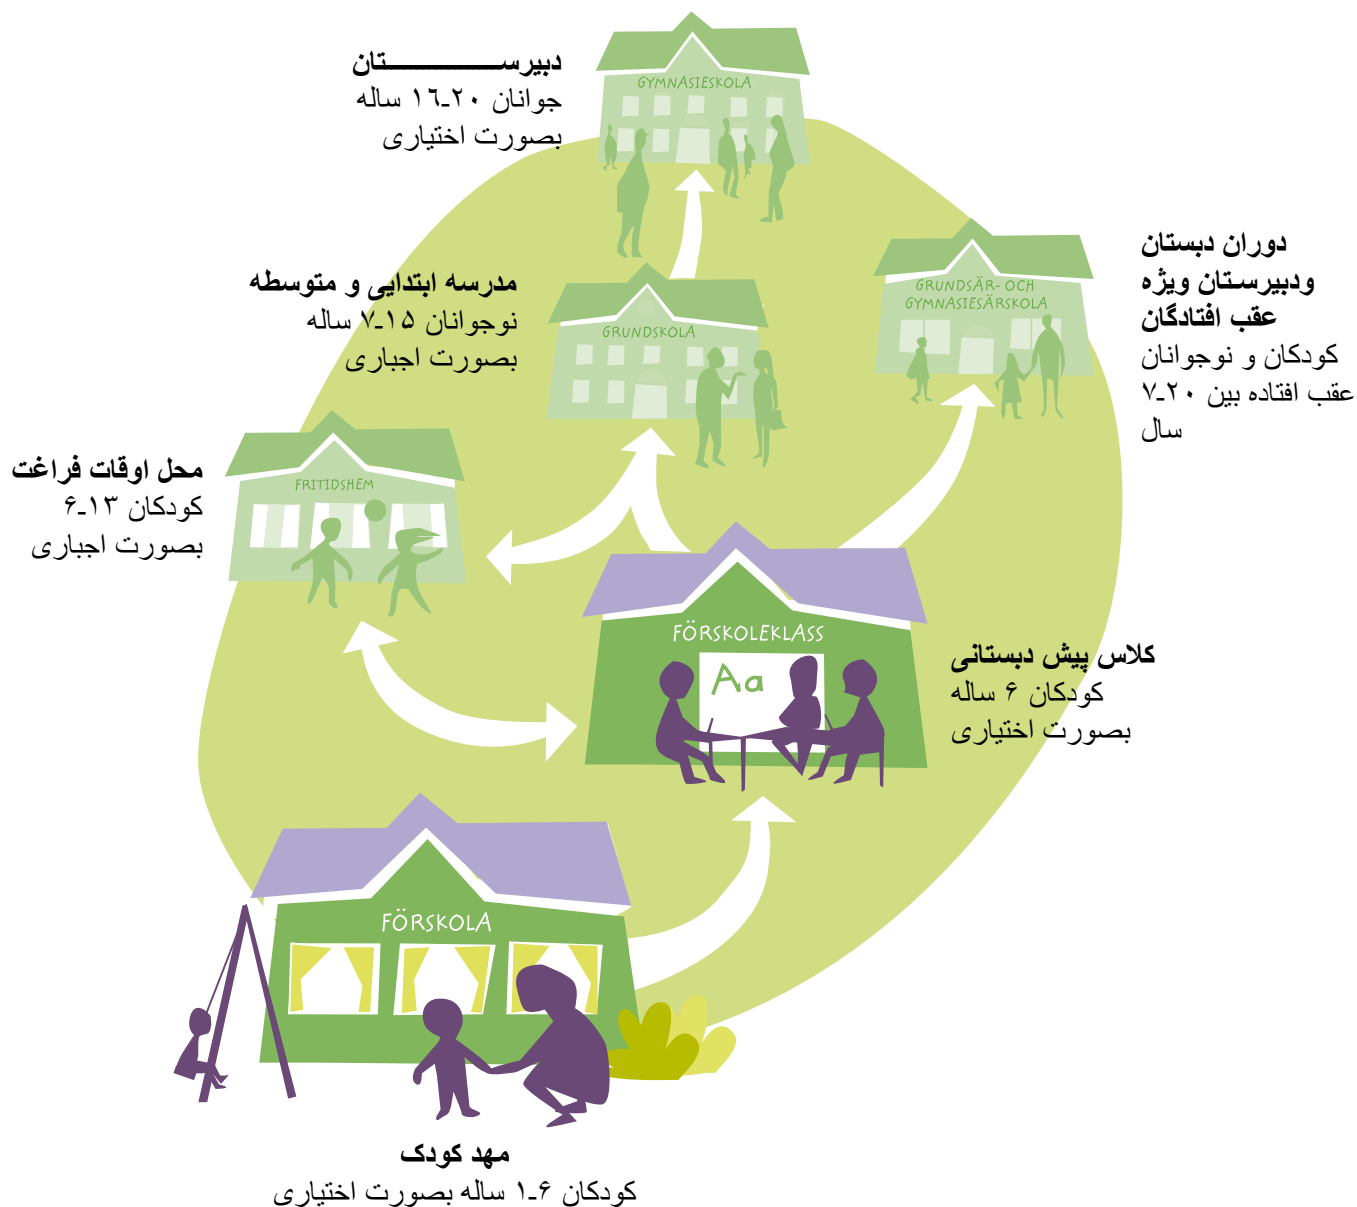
دبیرســـــــــتان
جوانان ۱۶ـ۲۰ ساله
بصورت اختیاری

GYMNASIESKOLA

مدرسه ابتدایی و متوسطه
نوجوانان ۷ـ۱۵ ساله
بصورت اجباری

GRUNDSKOLA

دوران دبستان
ودبیرستان ویژه
عقب افتادگان
کودکان و نوجوانان
عقب افتاده بین ۷ـ۲۰
سال

GRUNDSÄR- OCH GYMNASIESÄRSKOLA

محل اوقات فراغت
کودکان ۶ـ۱۳
بصورت اجباری

FRITIDSHEM

FÖRSKOLEKLASS

Aa

کلاس پیش دبستانی
کودکان ۶ ساله
بصورت اختیاری

FÖRSKOLA

مهد کودک
کودکان ۱ـ۶ ساله بصورت اختیاری